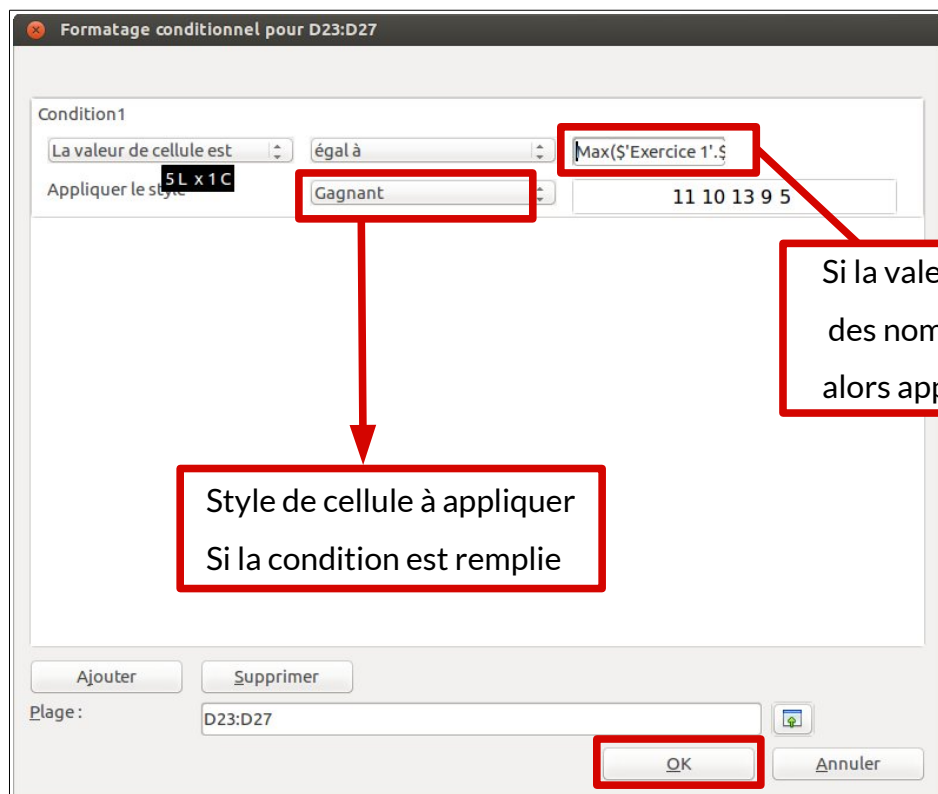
Formatage conditionnel pour D23:D27

Condition1

La valeur de cellule est

égal à

Max($'Exercice 1'.$

Appliquer le style

5L x 1C

Gagnant

11 10 13 9 5

Si la vale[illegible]

des nom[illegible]

alors app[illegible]

Style de cellule à appliquer

Si la condition est remplie

Ajouter

Supprimer

Plage :

D23:D27

OK

Annuler